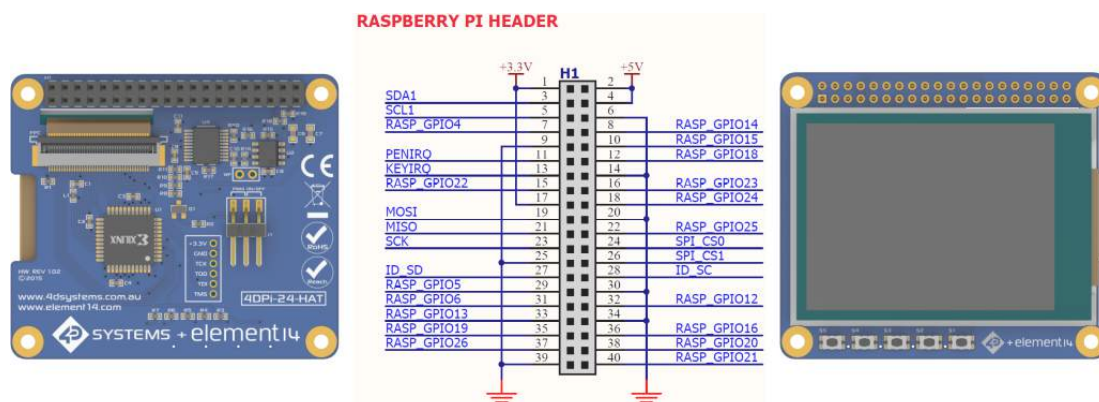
RASPBERRY PI HEADER

+3.3V
+5V
H1

| | | | |
|---|---|---|---|
| | 1 | 2 | |
| SDA1 | 3 | 4 | |
| SCL1 | 5 | 6 | |
| RASP_GPIO4 | 7 | 8 | RASP_GPIO14 |
| | 9 | 10 | RASP_GPIO15 |
| PENIRQ | 11 | 12 | RASP_GPIO18 |
| KEYIRQ | 13 | 14 | |
| RASP_GPIO22 | 15 | 16 | RASP_GPIO23 |
| | 17 | 18 | RASP_GPIO24 |
| MOSI | 19 | 20 | |
| MISO | 21 | 22 | RASP_GPIO25 |
| SCK | 23 | 24 | SPI_CS0 |
| | 25 | 26 | SPI_CS1 |
| ID_SD | 27 | 28 | ID_SC |
| RASP_GPIO5 | 29 | 30 | |
| RASP_GPIO6 | 31 | 32 | RASP_GPIO12 |
| RASP_GPIO13 | 33 | 34 | |
| RASP_GPIO19 | 35 | 36 | RASP_GPIO16 |
| RASP_GPIO26 | 37 | 38 | RASP_GPIO20 |
| | 39 | 40 | RASP_GPIO21 |

XNTX3
CE
RoHS
Reach
+3.3V
GND
TCK
TDO
TDI
TMS
HW REV 1.02
© 2015
www.4dsystems.com.au
www.element14.com
4DPi-24-HAT
4D SYSTEMS + element14

+element14